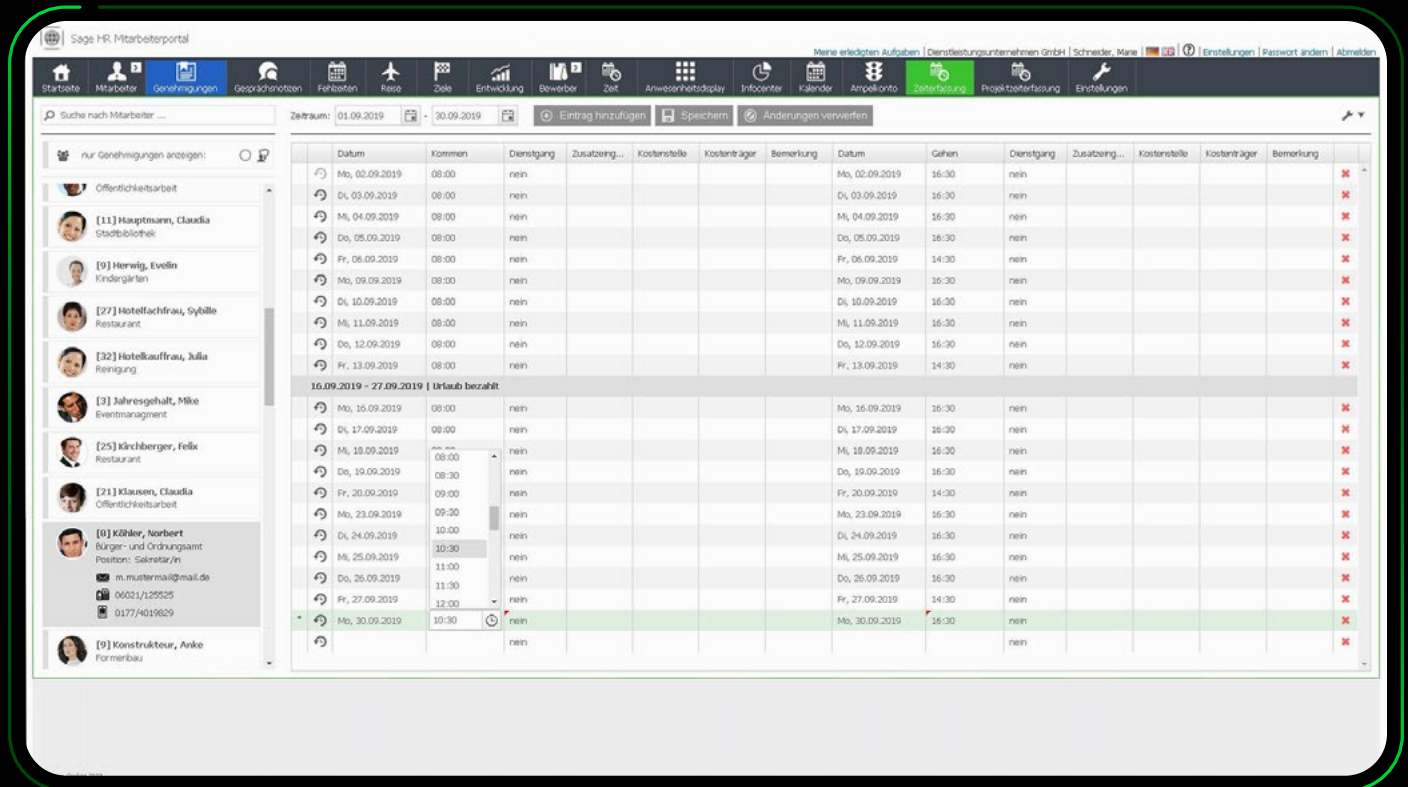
Sage HR Mitarbeiterportal

Meine erledigten Aufgaben | Dienstleistungsunternehmen GmbH | Schneider, Marie | Einstellungen | Passwort ändern | Abmelden

Startseite | Mitarbeiter 3 | Genehmigungen | Gesprächsnotizen | Fehlzeiten | Reise | Ziele | Entwicklung | Bewerber 3 | Zeit | Anwesenheitsdisplay | Infocenter | Kalender | Ampelkonto | Zeiterfassung | Projektzeiterfassung | Einstellungen

Suche nach Mitarbeiter ...

nur Genehmigungen anzeigen:

Öffentlichkeitsarbeit

[11] Hauptmann, Claudia
Stadtbibliothek

[9] Herwig, Evelin
Kindergärten

[27] Hotelfachfrau, Sybille
Restaurant

[32] Hotelkauffrau, Julia
Reinigung

[3] Jahresgehalt, Mike
Eventmanagment

[25] Kirchberger, Felix
Restaurant

[21] Klausen, Claudia
Öffentlichkeitsarbeit

[0] Köhler, Norbert
Bürger- und Ordnungsamt
Position: Sekretär/in
m.mustermail@mail.de
06021/125525
0177/4019829

[9] Konstrukteur, Anke
Formenbau

Zeitraum: 01.09.2019 - 30.09.2019 | Eintrag hinzufügen | Speichern | Änderungen verwerfen

| Datum | Kommen | Dienstgang | Zusatzeing... | Kostenstelle | Kostenträger | Bemerkung | Datum | Gehen | Dienstgang | Zusatzeing... | Kostenstelle | Kostenträger | Bemerkung |
|---|---|---|---|---|---|---|---|---|---|---|---|---|---|
| Mo, 02.09.2019 | 08:00 | nein | | | | | Mo, 02.09.2019 | 16:30 | nein | | | | |
| Di, 03.09.2019 | 08:00 | nein | | | | | Di, 03.09.2019 | 16:30 | nein | | | | |
| Mi, 04.09.2019 | 08:00 | nein | | | | | Mi, 04.09.2019 | 16:30 | nein | | | | |
| Do, 05.09.2019 | 08:00 | nein | | | | | Do, 05.09.2019 | 16:30 | nein | | | | |
| Fr, 06.09.2019 | 08:00 | nein | | | | | Fr, 06.09.2019 | 14:30 | nein | | | | |
| Mo, 09.09.2019 | 08:00 | nein | | | | | Mo, 09.09.2019 | 16:30 | nein | | | | |
| Di, 10.09.2019 | 08:00 | nein | | | | | Di, 10.09.2019 | 16:30 | nein | | | | |
| Mi, 11.09.2019 | 08:00 | nein | | | | | Mi, 11.09.2019 | 16:30 | nein | | | | |
| Do, 12.09.2019 | 08:00 | nein | | | | | Do, 12.09.2019 | 16:30 | nein | | | | |
| Fr, 13.09.2019 | 08:00 | nein | | | | | Fr, 13.09.2019 | 14:30 | nein | | | | |
| 16.09.2019 - 27.09.2019 \| Urlaub bezahlt | | | | | | | | | | | | | |
| Mo, 16.09.2019 | 08:00 | nein | | | | | Mo, 16.09.2019 | 16:30 | nein | | | | |
| Di, 17.09.2019 | 08:00 | nein | | | | | Di, 17.09.2019 | 16:30 | nein | | | | |
| Mi, 18.09.2019 | | nein | | | | | Mi, 18.09.2019 | 16:30 | nein | | | | |
| Do, 19.09.2019 | | nein | | | | | Do, 19.09.2019 | 16:30 | nein | | | | |
| Fr, 20.09.2019 | | nein | | | | | Fr, 20.09.2019 | 14:30 | nein | | | | |
| Mo, 23.09.2019 | | nein | | | | | Mo, 23.09.2019 | 16:30 | nein | | | | |
| Di, 24.09.2019 | | nein | | | | | Di, 24.09.2019 | 16:30 | nein | | | | |
| Mi, 25.09.2019 | | nein | | | | | Mi, 25.09.2019 | 16:30 | nein | | | | |
| Do, 26.09.2019 | | nein | | | | | Do, 26.09.2019 | 16:30 | nein | | | | |
| Fr, 27.09.2019 | | nein | | | | | Fr, 27.09.2019 | 14:30 | nein | | | | |
| Mo, 30.09.2019 | 10:30 | nein | | | | | Mo, 30.09.2019 | 16:30 | nein | | | | |
| | | nein | | | | | | | nein | | | | |

08:00
08:30
09:00
09:30
10:00
10:30
11:00
11:30
12:00